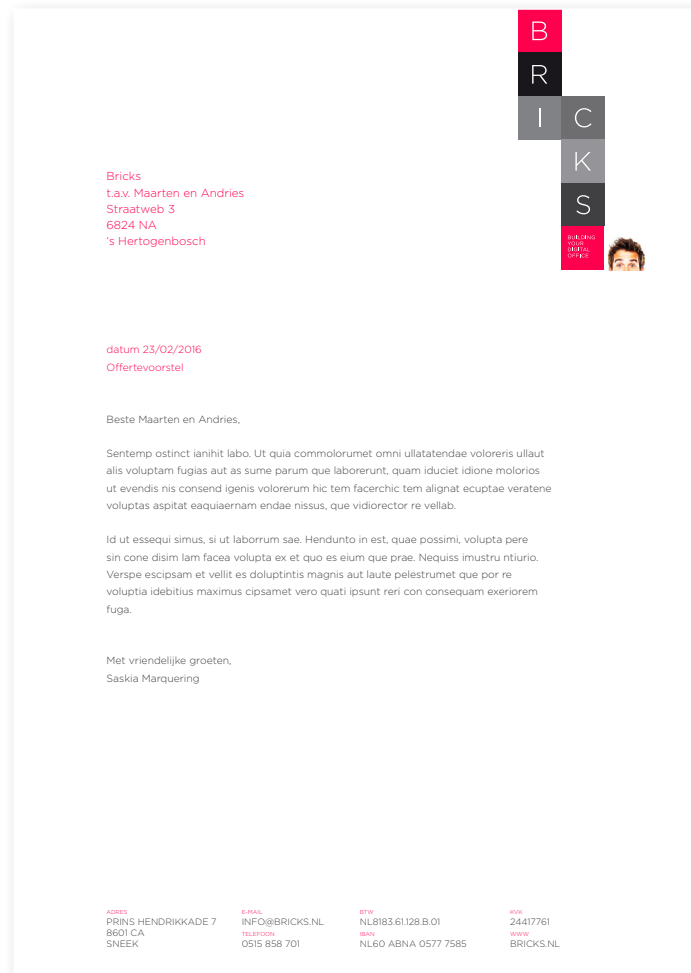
B
R
I
C
K
S
BUILDING YOUR DIGITAL OFFICE

Bricks
t.a.v. Maarten en Andries
Straatweb 3
6824 NA
's Hertogenbosch

datum 23/02/2016
Offertevoorstel

Beste Maarten en Andries,

Sentemp ostinct ianihit labo. Ut quia commolorumet omni ullatatendae voloreris ullaut alis voluptam fugias aut as sume parum que laborerunt, quam iduciet idione molorios ut evendis nis consend igenis volorerum hic tem facerchic tem alignat ecuptae veratene voluptas aspitat eaquiaernam endae nissus, que vidiorector re vellab.

Id ut essequi simus, si ut laborrum sae. Hendunto in est, quae possimi, volupta pere sin cone disim lam facea volupta ex et quo es eium que prae. Nequiss imustru ntiurio. Verspe escipsam et vellit es doluptintis magnis aut laute pelestrumet que por re voluptia idebitius maximus cipsamet vero quati ipsunt reri con consequam exeriorem fuga.

Met vriendelijke groeten,
Saskia Marquering

ADRES
PRINS HENDRIKKADE 7
8601 CA
SNEEK

E-MAIL
INFO@BRICKS.NL
TELEFOON
0515 858 701

BTW
NL8183.61.128.B.01
IBAN
NL60 ABNA 0577 7585

KVK
24417761
WWW
BRICKS.NL